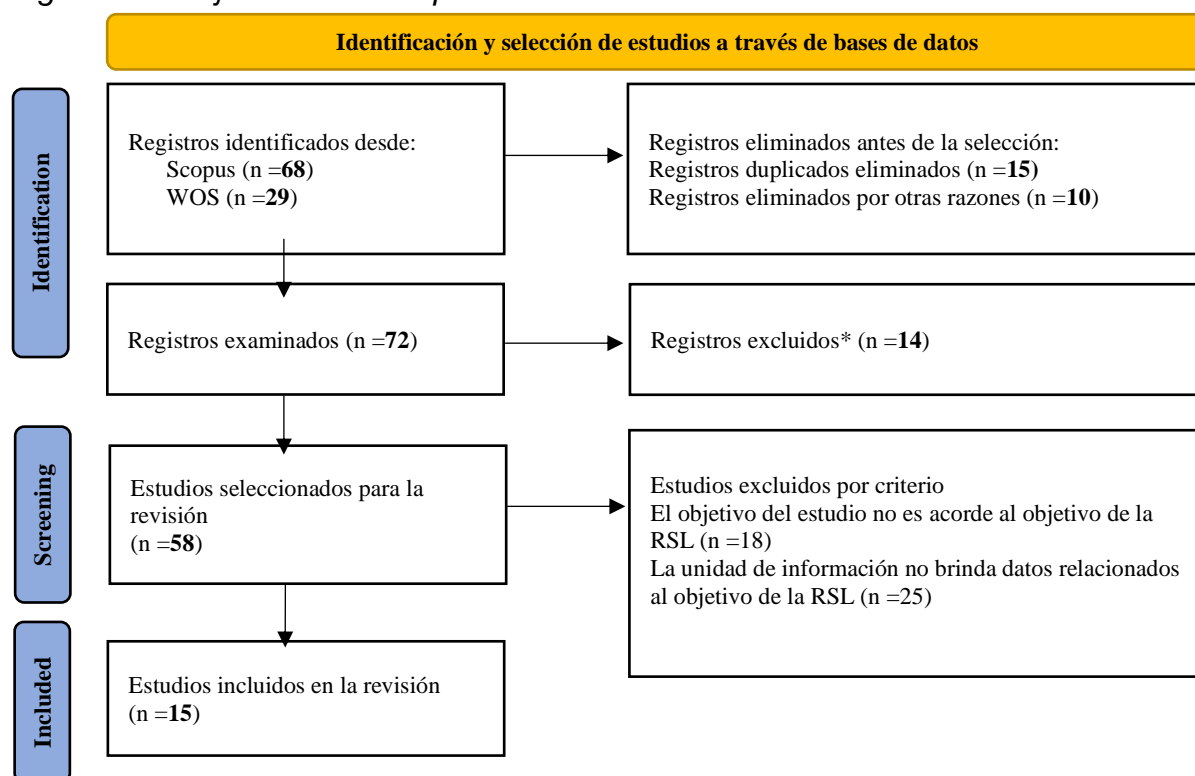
Identificación y selección de estudios a través de bases de datos

Identification

Registros identificados desde:
Scopus (n =**68**)
WOS (n =**29**)

Registros eliminados antes de la selección:
Registros duplicados eliminados (n =**15)**
Registros eliminados por otras razones (n =**10**)

Registros examinados (n =**72**)

Registros excluidos* (n =**14**)

Screening

Estudios seleccionados para la revisión
(n =**58**)

Estudios excluidos por criterio
El objetivo del estudio no es acorde al objetivo de la RSL (n =18)
La unidad de información no brinda datos relacionados al objetivo de la RSL (n =25)

Included

Estudios incluidos en la revisión
(n =**15**)